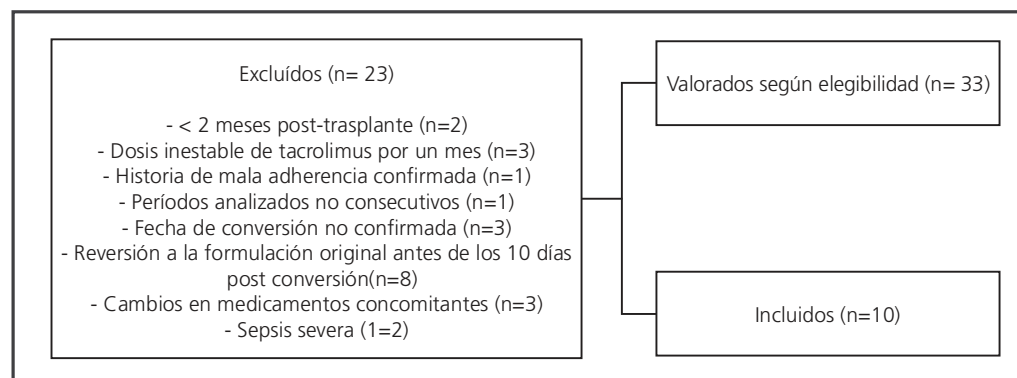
Excluídos (n= 23)

- < 2 meses post-trasplante (n=2)
- Dosis inestable de tacrolimus por un mes (n=3)
- Historia de mala adherencia confirmada (n=1)
- Períodos analizados no consecutivos (n=1)
- Fecha de conversión no confirmada (n=3)
- Reversión a la formulación original antes de los 10 días post conversión(n=8)
- Cambios en medicamentos concomitantes (n=3)
- Sepsis severa (1=2)

Valorados según elegibilidad (n= 33)

Incluidos (n=10)